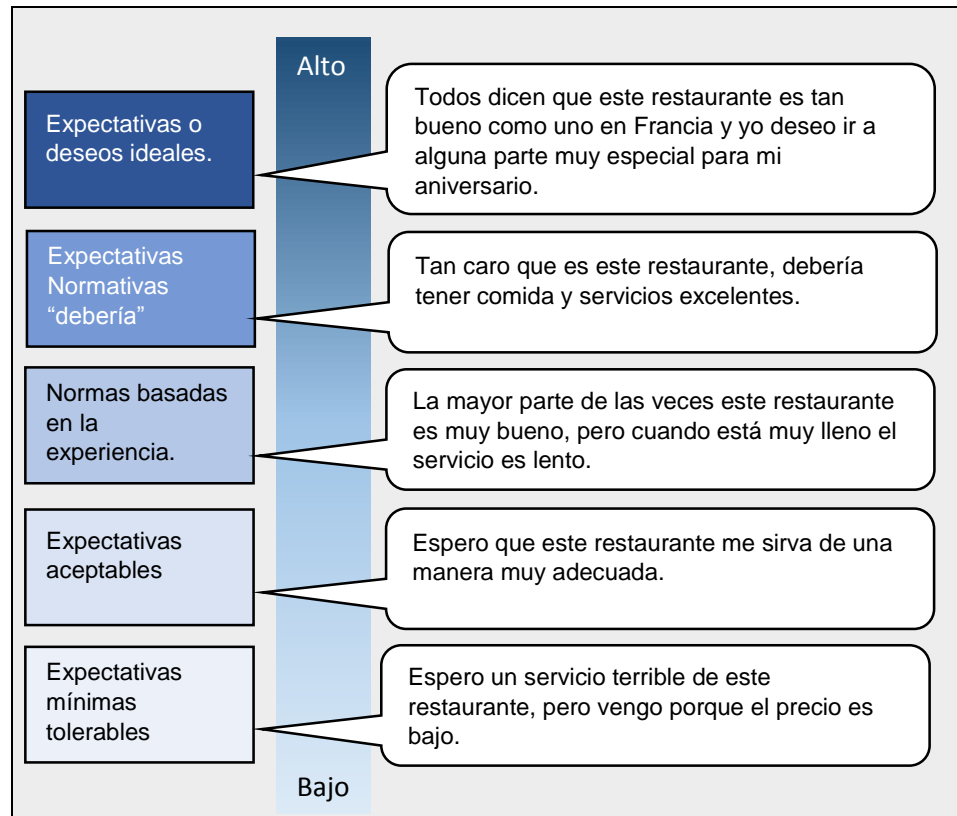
Alto

Expectativas o deseos ideales.

Todos dicen que este restaurante es tan bueno como uno en Francia y yo deseo ir a alguna parte muy especial para mi aniversario.

Expectativas Normativas “debería”

Tan caro que es este restaurante, debería tener comida y servicios excelentes.

Normas basadas en la experiencia.

La mayor parte de las veces este restaurante es muy bueno, pero cuando está muy lleno el servicio es lento.

Expectativas aceptables

Espero que este restaurante me sirva de una manera muy adecuada.

Expectativas mínimas tolerables

Espero un servicio terrible de este restaurante, pero vengo porque el precio es bajo.

Bajo